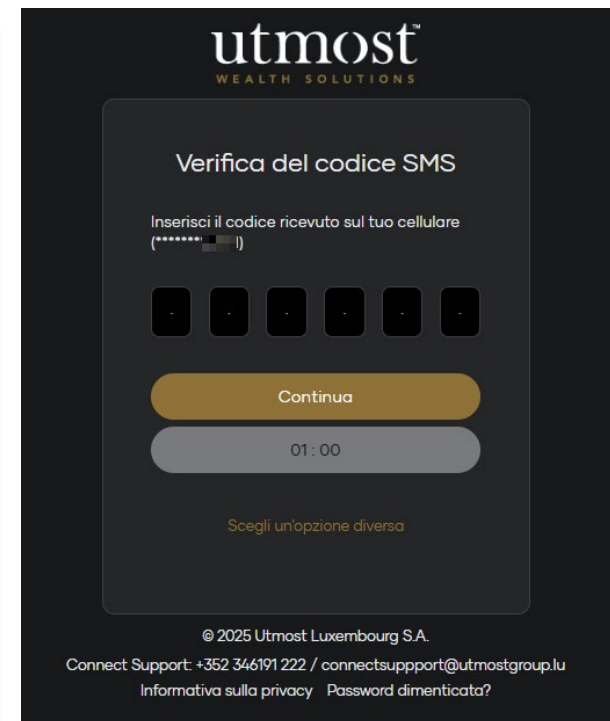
utmost™
WEALTH SOLUTIONS

Verifica del codice SMS

Inserisci il codice ricevuto sul tuo cellulare (********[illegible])

Continua

01 : 00

Scegli un'opzione diversa

© 2025 Utmost Luxembourg S.A.

Connect Support: +352 346191 222 / connectsuppport@utmostgroup.lu

Informativa sulla privacy Password dimenticata?